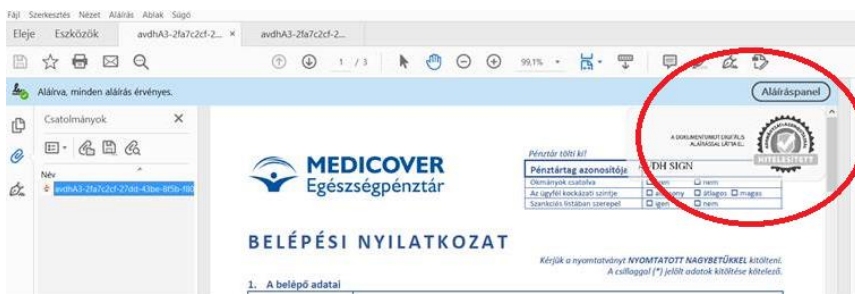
Fájl Szerkesztés Nézet Aláírás Ablak Súgó

Eleje Eszközök avdhA3-2fa7c2cf-2... × avdhA3-2fa7c2cf-2...

1 / 3 99,1%

Aláírva, minden aláírás érvényes.

Aláíráspanel

Csatolmányok

Név

avdhA3-2fa7c2cf-27dd-43be-8f5b-f80

MEDICOVER
Egészségpénztár

Pénztár tölti ki!

| Pénztártag azonosítója | AVDH SIGN |
|---|---|
| Okmányok csatolva | ☐ igen ☐ nem |
| Az ügyfél kockázati szintje | ☐ alacsony ☐ átlagos ☐ magas |
| Szankciós listában szerepel | ☐ igen ☐ nem |

A DOKUMENTUMOT DIGITÁLIS ALÁÍRÁSSAL LÁTTA EL:

HITELESÍTETT

BELÉPÉSI NYILATKOZAT

Kérjük a nyomtatványt NYOMTATOTT NAGYBETŰKKEL kitölteni. A csillaggal (*) jelölt adatok kitöltése kötelező.

1. A belépő adatai